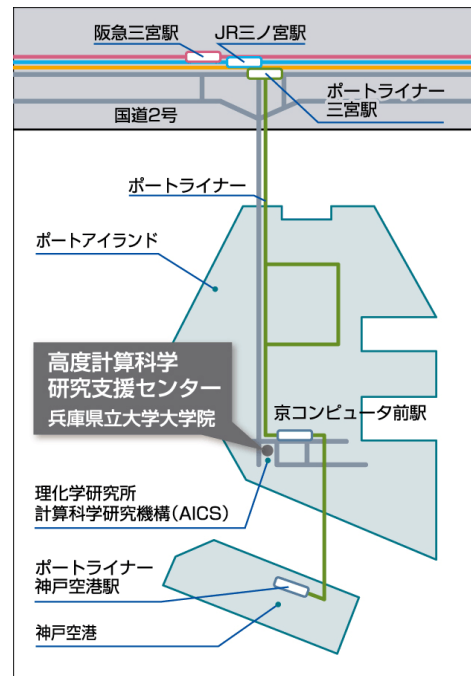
阪急三宮駅

JR三ノ宮駅

ポートライナー
三宮駅

国道2号

ポートライナー

ポートアイランド

高度計算科学
研究支援センター
兵庫県立大学大学院

京コンピュータ前駅

理化学研究所
計算科学研究機構（AICS）

ポートライナー
神戸空港駅

神戸空港